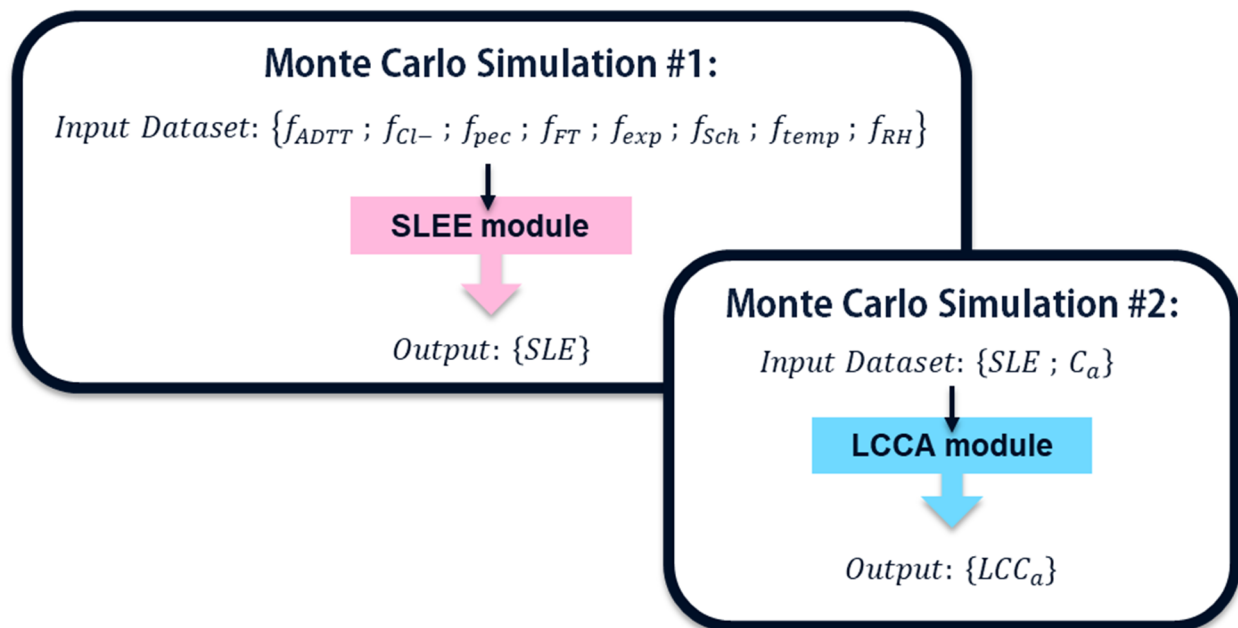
Monte Carlo Simulation #1:

$Input\ Dataset: \{f_{ADTT}\ ;\ f_{Cl-}\ ;\ f_{pec}\ ;\ f_{FT}\ ;\ f_{exp}\ ;\ f_{Sch}\ ;\ f_{temp}\ ;\ f_{RH}\}$

SLEE module

$Output: \{SLE\}$

Monte Carlo Simulation #2:

$Input\ Dataset: \{SLE\ ;\ C_a\}$

LCCA module

$Output: \{LCC_a\}$